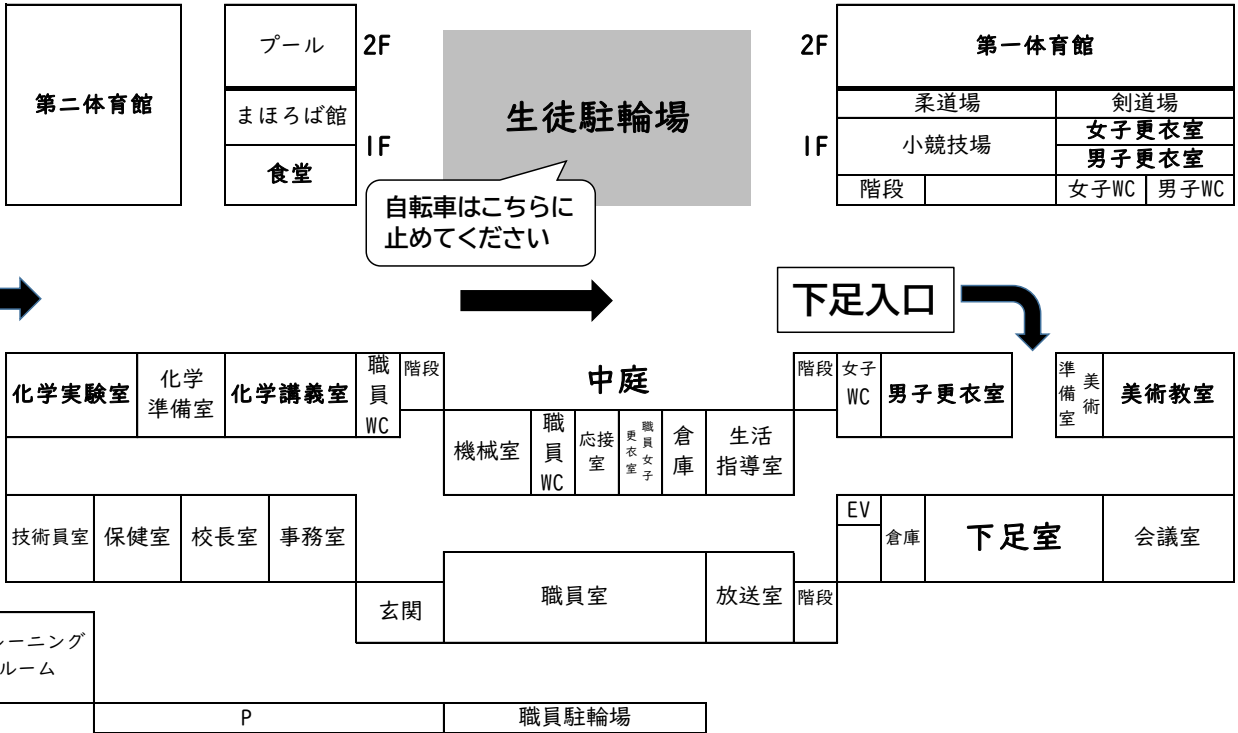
第二体育館

プール
2F
まほろば館
1F
食堂

生徒駐輪場

自転車はこちらに止めてください

2F
第一体育館
柔道場
剣道場
1F
小競技場
女子更衣室
男子更衣室
階段
女子WC
男子WC

下足入口

化学実験室
化学準備室
化学講義室
職員WC
階段
中庭
機械室
職員WC
応接室
職員女子更衣室
倉庫
生活指導室
階段
女子WC
男子更衣室
準備室
美術
美術教室

技術員室
保健室
校長室
事務室
EV
倉庫
下足室
会議室

玄関
職員室
放送室
階段

ーニング
ルーム

P
職員駐輪場